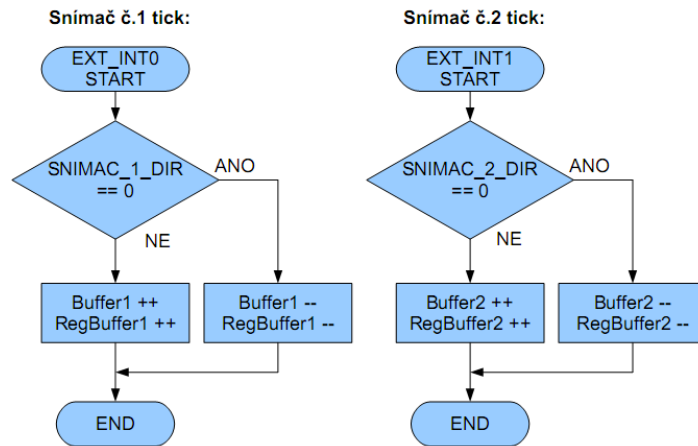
Snímač č.1 tick:

EXT_INT0
START

SNIMAC_1_DIR
== 0

ANO

NE

Buffer1 ++
RegBuffer1 ++

Buffer1 --
RegBuffer1 --

END

Snímač č.2 tick:

EXT_INT1
START

SNIMAC_2_DIR
== 0

ANO

NE

Buffer2 ++
RegBuffer2 ++

Buffer2 --
RegBuffer2 --

END